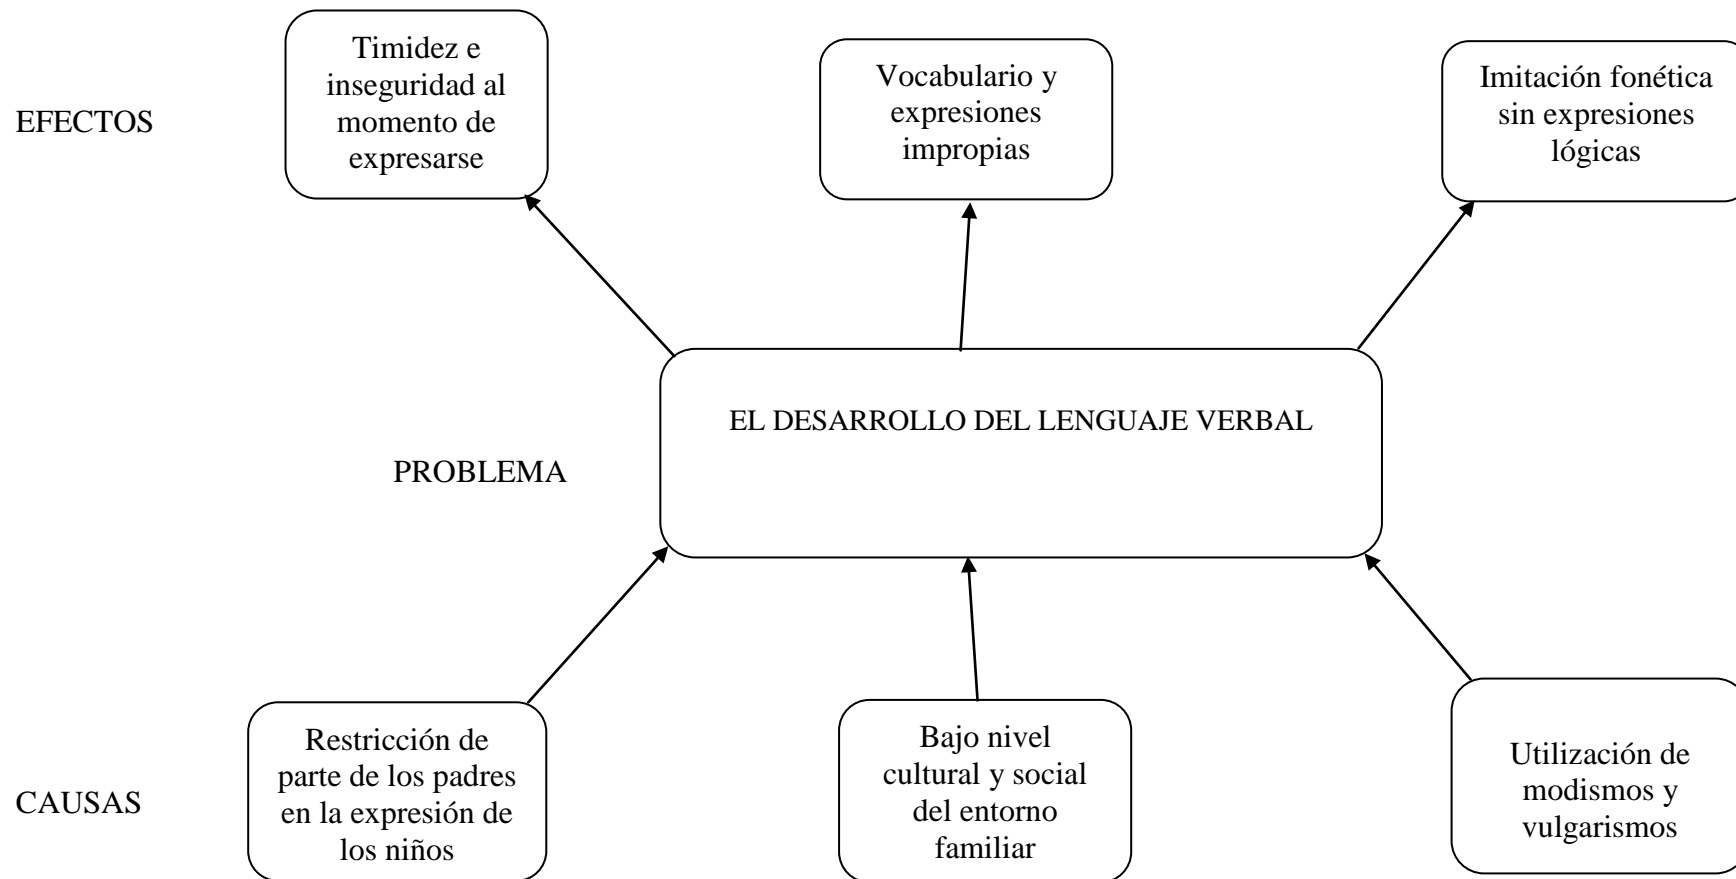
EFECTOS

Timidez e inseguridad al momento de expresarse

Vocabulario y expresiones impropias

Imitación fonética sin expresiones lógicas

PROBLEMA

EL DESARROLLO DEL LENGUAJE VERBAL

CAUSAS

Restricción de parte de los padres en la expresión de los niños

Bajo nivel cultural y social del entorno familiar

Utilización de modismos y vulgarismos